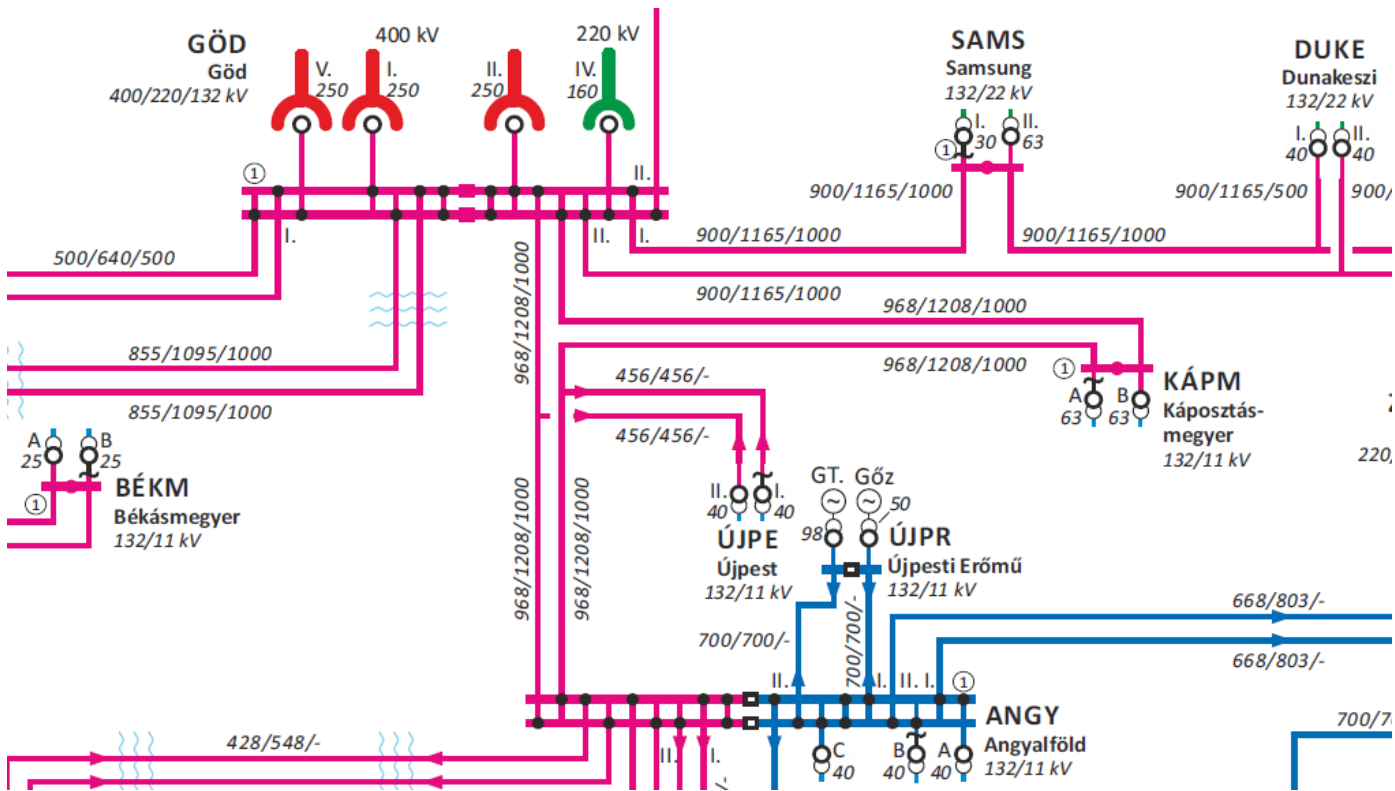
GÖD
Göd
400/220/132 kV

400 kV
V.
250
I.
250
II.
250

220 kV
IV.
160

①
II.
I.
II.
I.

500/640/500
855/1095/1000
855/1095/1000
968/1208/1000
900/1165/1000
900/1165/1000
968/1208/1000
968/1208/1000

SAMS
Samsung
132/22 kV
I.
30
II.
63
①
900/1165/1000
900/1165/1000

DUKE
Dunakeszi
132/22 kV
I.
40
II.
40
900/1165/500
900/

①
A
63
B
63
KÁPM
Káposztásmegyer
132/11 kV

220/

A
25
B
25
①
BÉKM
Békásmegyer
132/11 kV

456/456/-
456/456/-
II.
40
I.
40
ÚJPE
Újpest
132/11 kV

GT.
98
Gőz
50
ÚJPR
Újpesti Erőmű
132/11 kV

968/1208/1000
968/1208/1000
700/700/-
700/700/-
668/803/-
668/803/-
700/7

II.
I.
II.
I.
①
ANGY
Angyalföld
132/11 kV
C
40
B
40
A
40

428/548/-
III.
I.